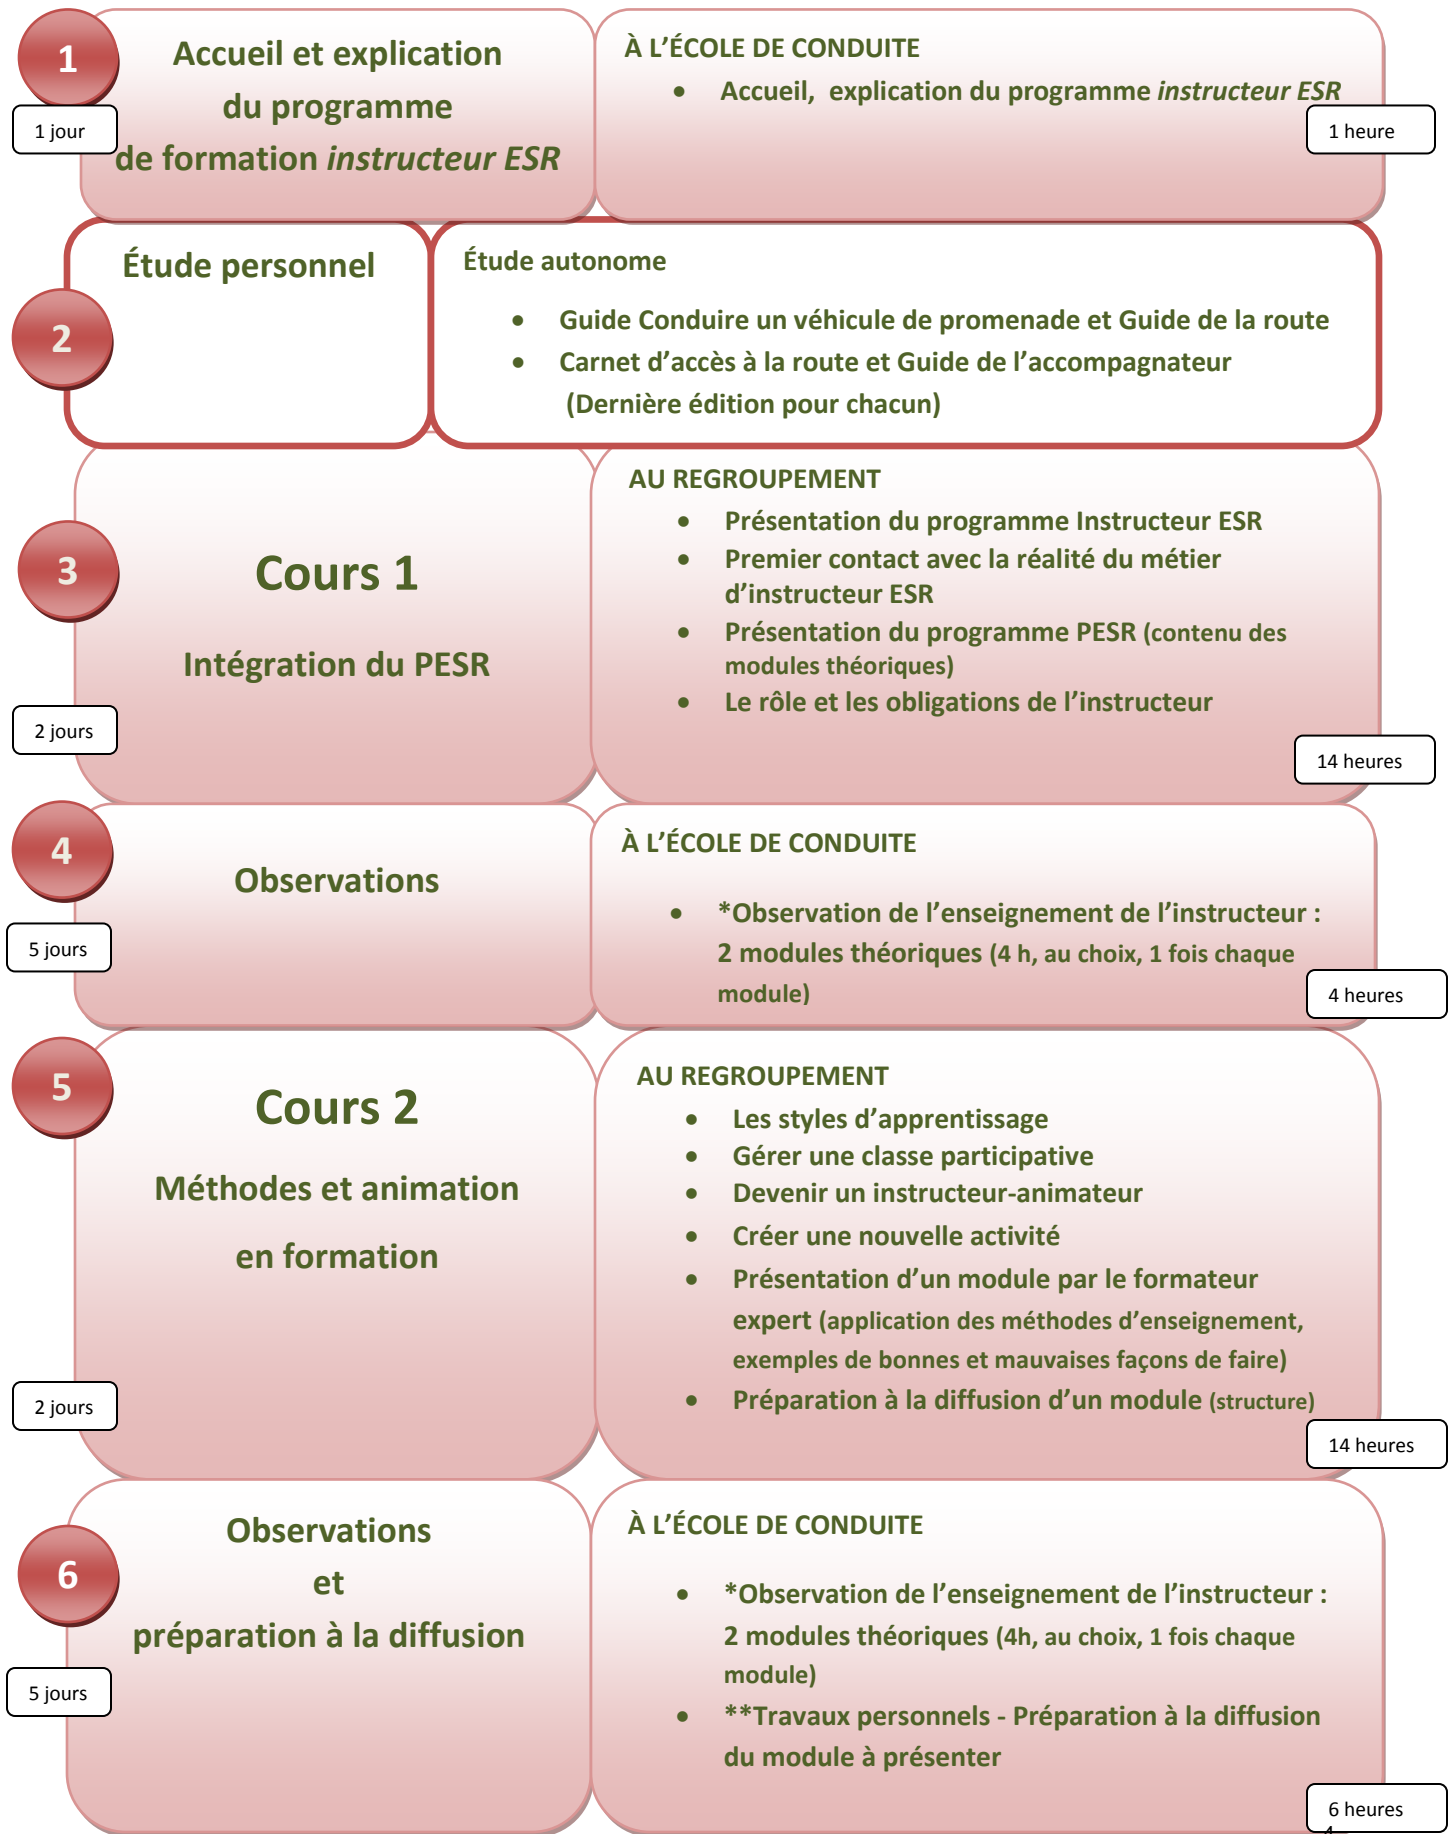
1

Accueil et explication du programme de formation *instructeur ESR*

1 jour

À L'ÉCOLE DE CONDUITE

- Accueil, explication du programme *instructeur ESR*

1 heure

Étude personnel

2

Étude autonome

- Guide Conduire un véhicule de promenade et Guide de la route
- Carnet d'accès à la route et Guide de l'accompagnateur (Dernière édition pour chacun)

3

Cours 1

Intégration du PESR

2 jours

AU REGROUPEMENT

- Présentation du programme Instructeur ESR
- Premier contact avec la réalité du métier d'instructeur ESR
- Présentation du programme PESR (contenu des modules théoriques)
- Le rôle et les obligations de l'instructeur

14 heures

4

Observations

5 jours

À L'ÉCOLE DE CONDUITE

- *Observation de l'enseignement de l'instructeur : 2 modules théoriques (4 h, au choix, 1 fois chaque module)

4 heures

5

Cours 2

Méthodes et animation en formation

2 jours

AU REGROUPEMENT

- Les styles d'apprentissage
- Gérer une classe participative
- Devenir un instructeur-animateur
- Créer une nouvelle activité
- Présentation d'un module par le formateur expert (application des méthodes d'enseignement, exemples de bonnes et mauvaises façons de faire)
- Préparation à la diffusion d'un module (structure)

14 heures

6

Observations et préparation à la diffusion

5 jours

À L'ÉCOLE DE CONDUITE

- *Observation de l'enseignement de l'instructeur : 2 modules théoriques (4h, au choix, 1 fois chaque module)
- **Travaux personnels - Préparation à la diffusion du module à présenter

6 heures